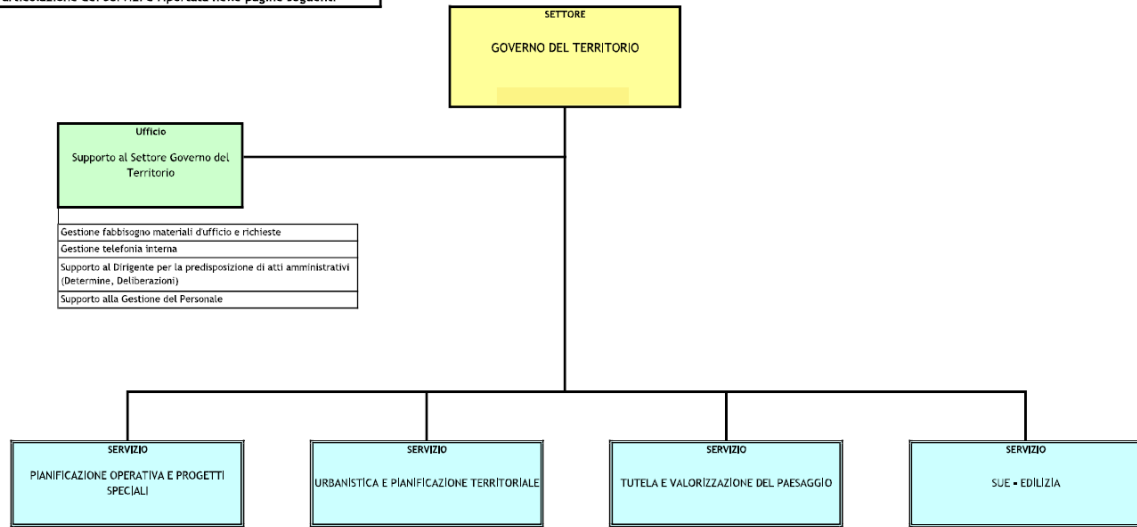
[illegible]

SETTORE

GOVERNO DEL TERRITORIO

Ufficio

Supporto al Settore Governo del Territorio

| Gestione fabbisogno materiali d'ufficio e richieste |
|---|
| Gestione telefonia interna |
| Supporto al Dirigente per la predisposizione di atti amministrativi (Determine, Deliberazioni) |
| Supporto alla Gestione del Personale |

SERVIZIO

PIANIFICAZIONE OPERATIVA E PROGETTI SPECIALI

SERVIZIO

URBANISTICA E PIANIFICAZIONE TERRITORIALE

SERVIZIO

TUTELA E VALORIZZAZIONE DEL PAESAGGIO

SERVIZIO

SUE - EDILIZIA